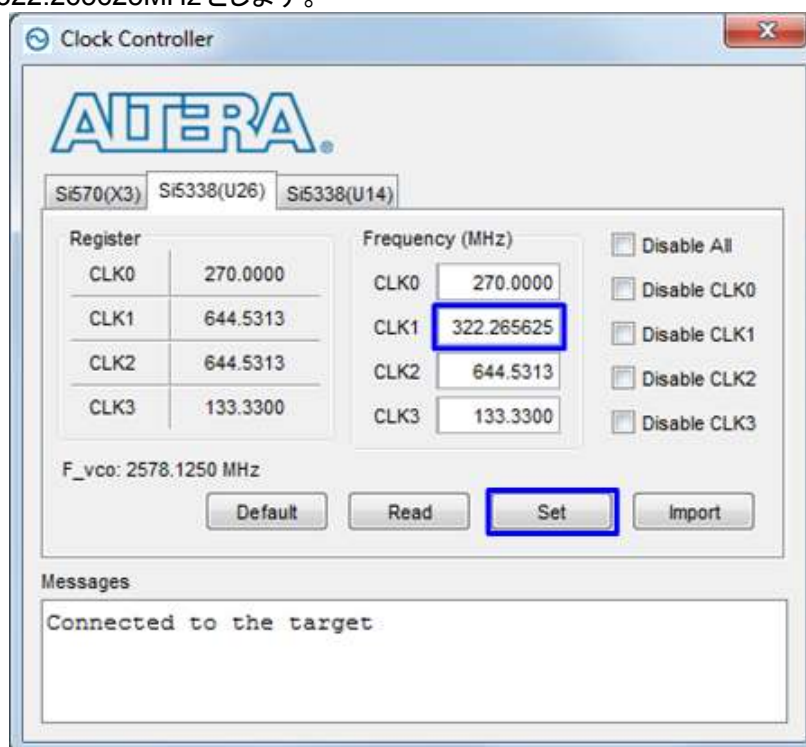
322.265625MHz とします。

Clock Controller

ALTERA.

Si570(X3) Si5338(U26) Si5338(U14)

| Register | |
|---|---|
| CLK0 | 270.0000 |
| CLK1 | 644.5313 |
| CLK2 | 644.5313 |
| CLK3 | 133.3300 |

Frequency (MHz)
CLK0 270.0000
CLK1 322.265625
CLK2 644.5313
CLK3 133.3300

Disable All
Disable CLK0
Disable CLK1
Disable CLK2
Disable CLK3

F_vco: 2578.1250 MHz

Default Read Set Import

Messages

Connected to the target